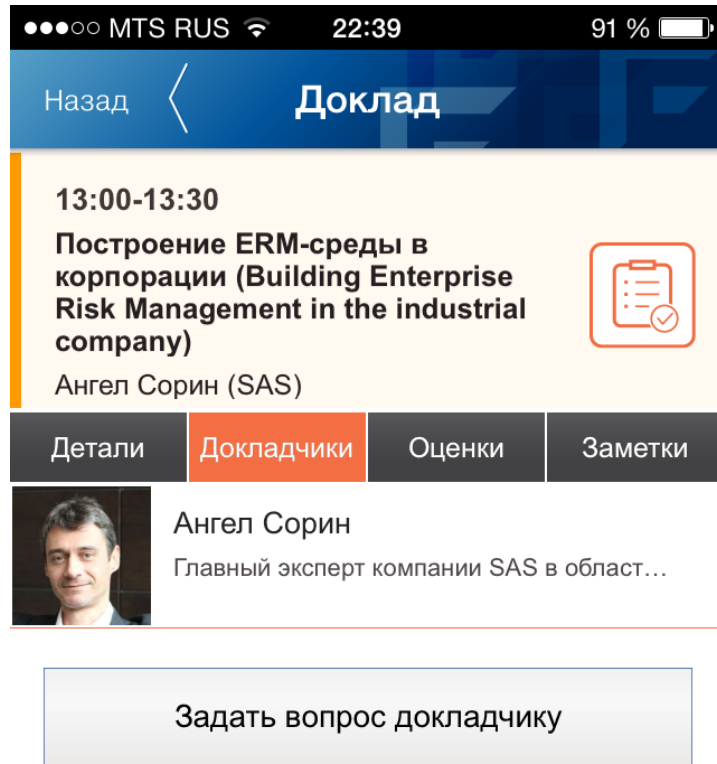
●●●○○ MTS RUS 22:39 91 %

Назад Доклад

13:00-13:30

Построение ERM-среды в корпорации (Building Enterprise Risk Management in the industrial company)

Ангел Сорин (SAS)

Детали | Докладчики | Оценки | Заметки

Ангел Сорин

Главный эксперт компании SAS в област…

Задать вопрос докладчику